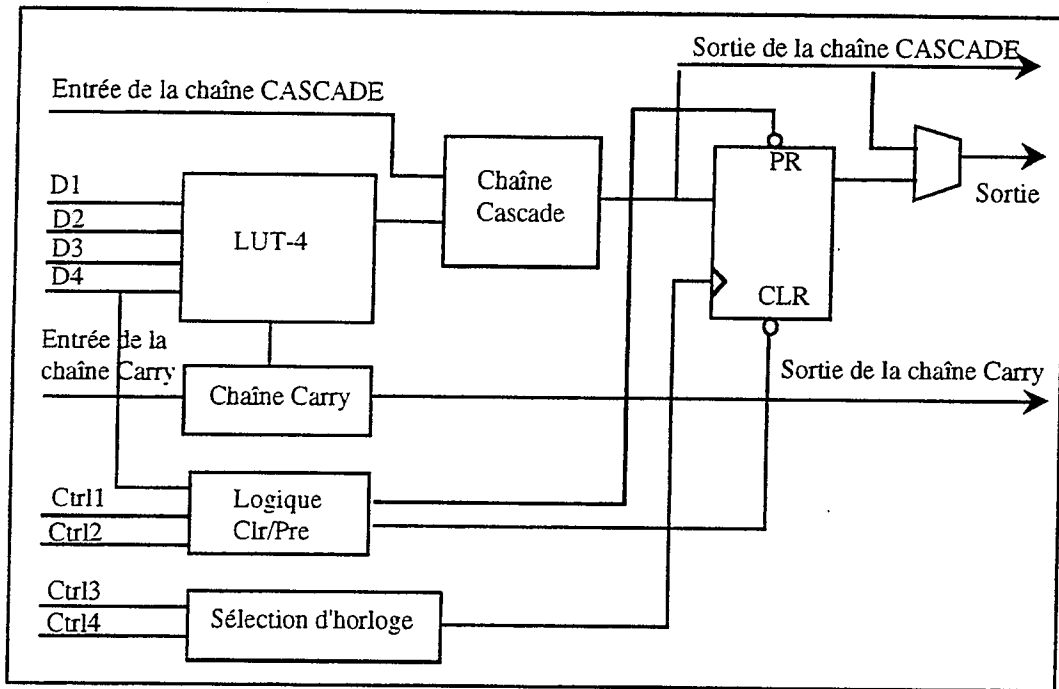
Sortie de la chaîne CASCADE

Entrée de la chaîne CASCADE

Chaîne Cascade

PR

Sortie

D1

D2

D3

D4

LUT-4

CLR

Entrée de la chaîne Carry

Sortie de la chaîne Carry

Chaîne Carry

Ctrl1

Ctrl2

Logique Clr/Pre

Ctrl3

Ctrl4

Sélection d'horloge